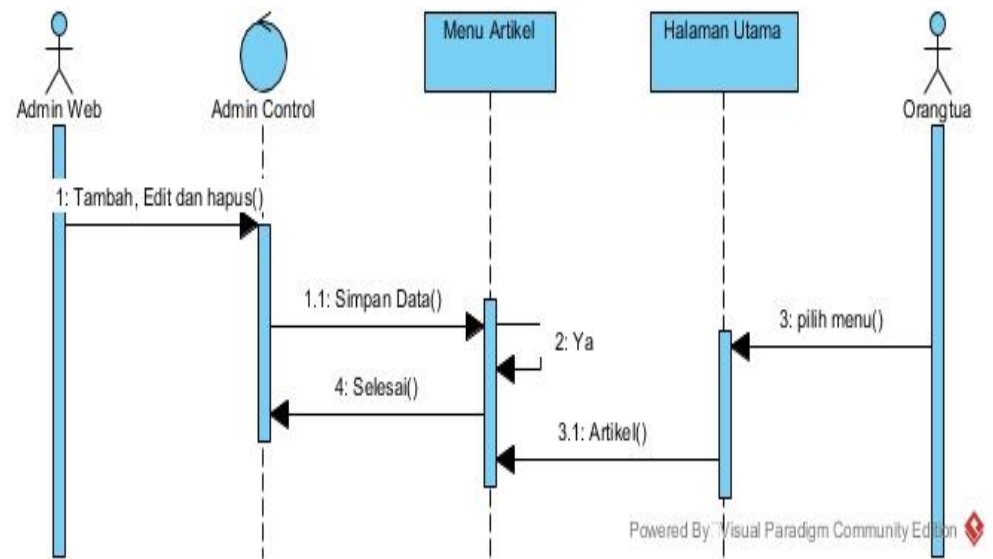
Admin Web

Admin Control

Menu Artikel

Halaman Utama

Orangtua

1: Tambah, Edit dan hapus()

1.1: Simpan Data()

2: Ya

3: pilih menu()

4: Selesai()

3.1: Artikel()

Powered By: Visual Paradigm Community Edition